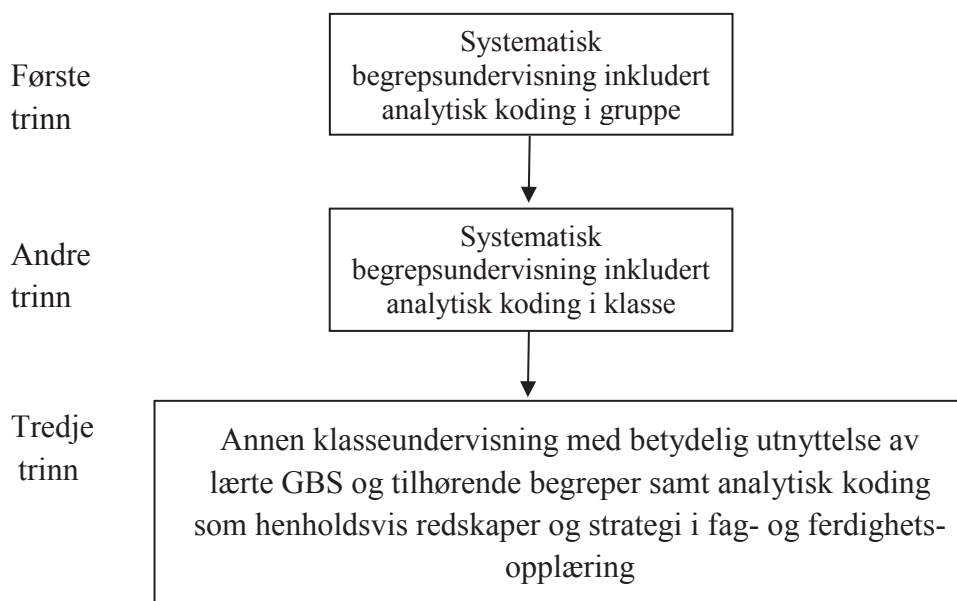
Første trinn

Systematisk begrepsundervisning inkludert analytisk koding i gruppe

Andre trinn

Systematisk begrepsundervisning inkludert analytisk koding i klasse

Tredje trinn

Annen klasseundervisning med betydelig utnyttelse av lærte GBS og tilhørende begreper samt analytisk koding som henholdsvis redskaper og strategi i fag- og ferdighetsopplæring